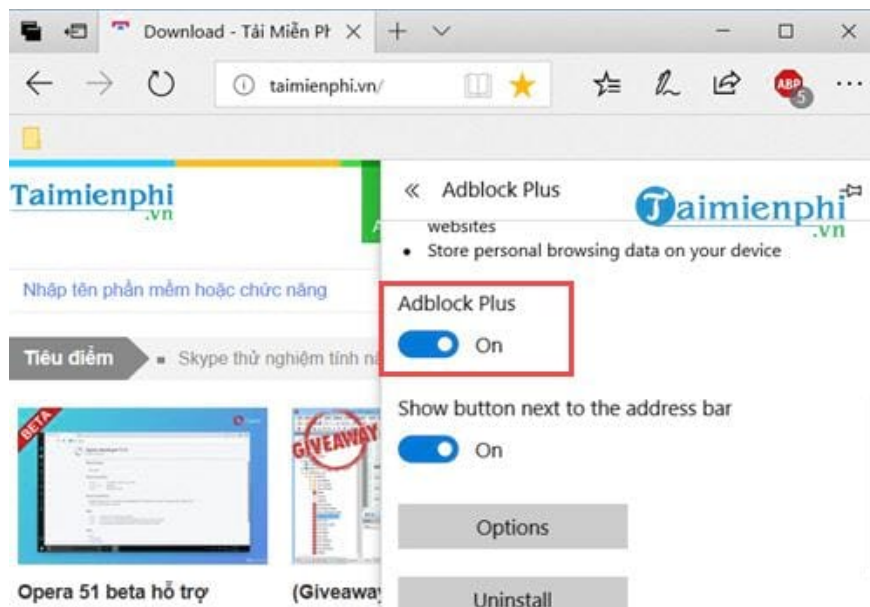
Download - Tải Miễn Pł ×

taimienphi.vn/

ABP 5

Taimienphi .vn

Nhập tên phần mềm hoặc chức năng

Tiêu điểm

Skype thử nghiệm tính nă

BETA

GIVEAWAY

Opera 51 beta hỗ trợ

(Giveaway

« Adblock Plus

Taimienphi .vn

websites

• Store personal browsing data on your device

Adblock Plus

On

Show button next to the address bar

On

Options

Uninstall